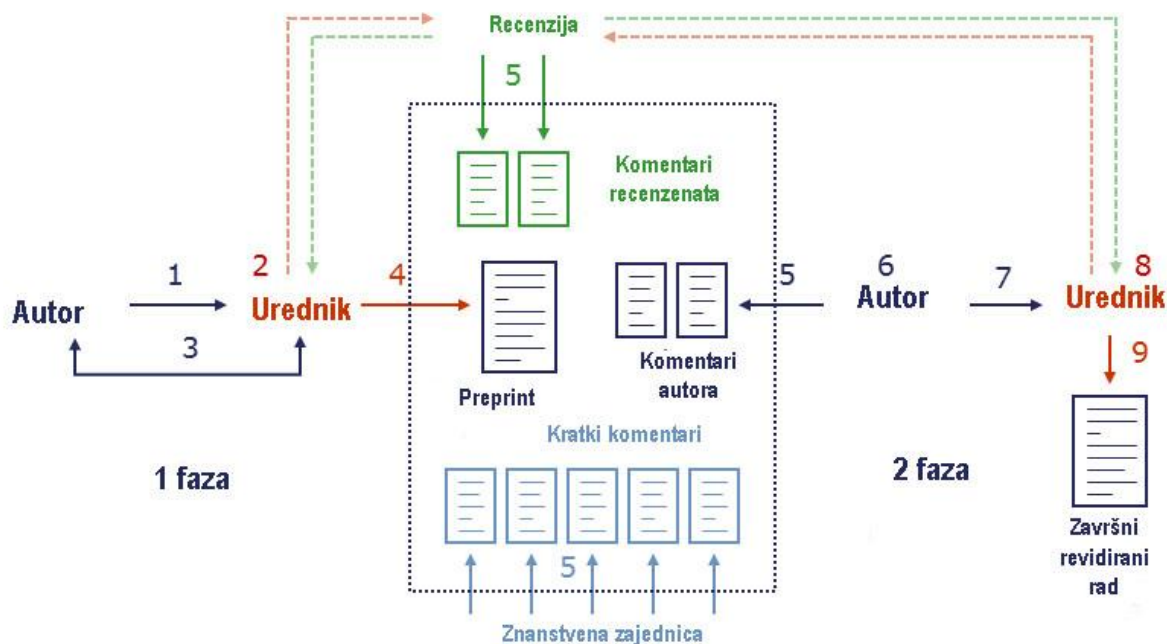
Recenzija

5

Komentari recenzenata

1

2

Autor

Urednik

3

4

Preprint

Komentari autora

5

6

Autor

7

8

Urednik

9

Kratki komentari

1 faza

2 faza

5

Znanstvena zajednica

Završni revidirani rad